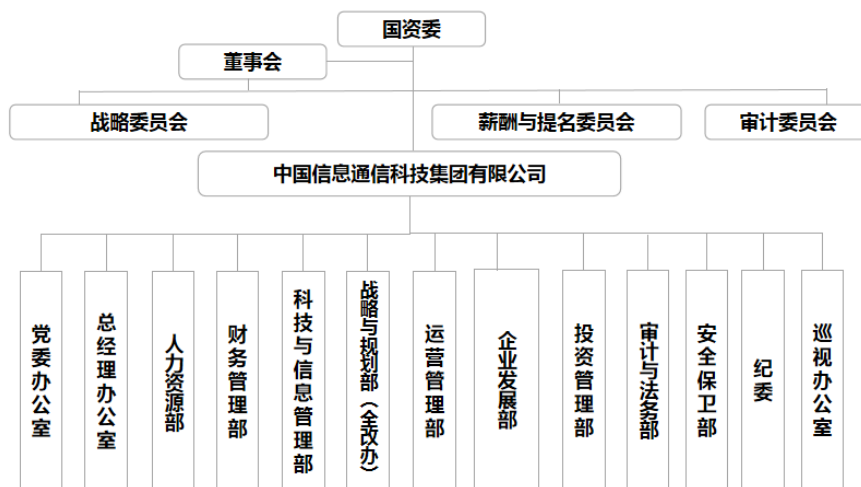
国资委

董事会

战略委员会

薪酬与提名委员会

审计委员会

中国信息通信科技集团有限公司

党委办公室

总经理办公室

人力资源部

财务管理部

科技与信息管理部

战略与规划部（全改办）

运营管理部

企业发展部

投资管理部

审计与法务部

安全保卫部

纪委

巡视办公室